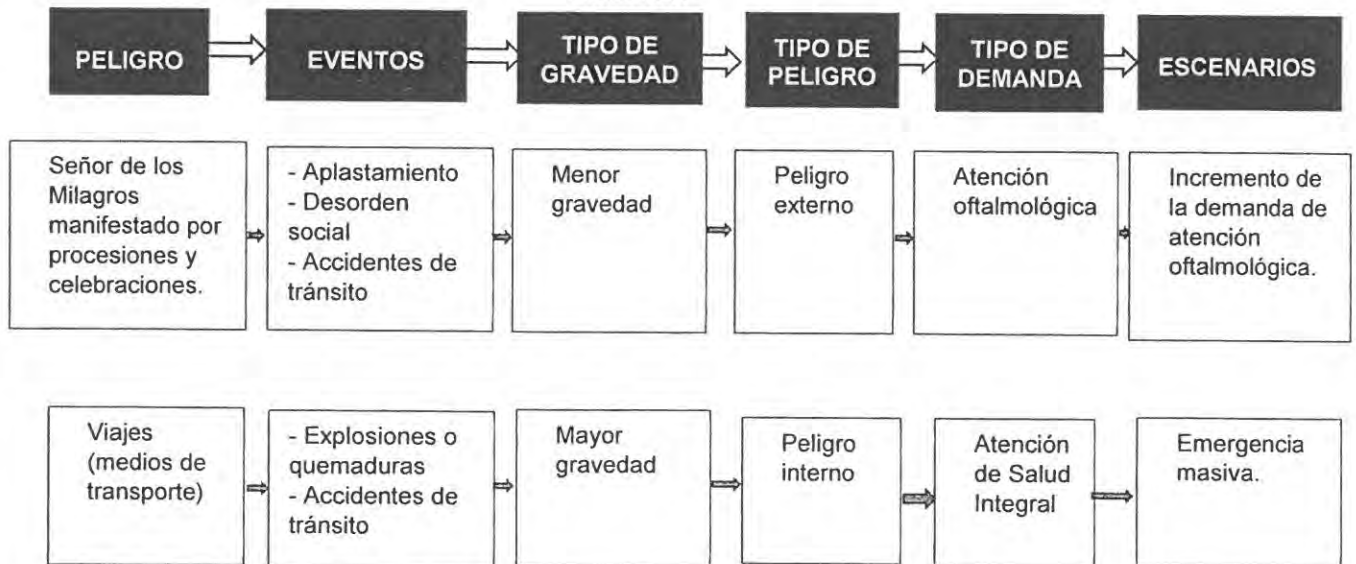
PELIGRO

EVENTOS

TIPO DE GRAVEDAD

TIPO DE PELIGRO

TIPO DE DEMANDA

ESCENARIOS

Señor de los Milagros manifestado por procesiones y celebraciones.

- Aplastamiento
- Desorden social
- Accidentes de tránsito

Menor gravedad

Peligro externo

Atención oftalmológica

Incremento de la demanda de atención oftalmológica.

Viajes (medios de transporte)

- Explosiones o quemaduras
- Accidentes de tránsito

Mayor gravedad

Peligro interno

Atención de Salud Integral

Emergencia masiva.